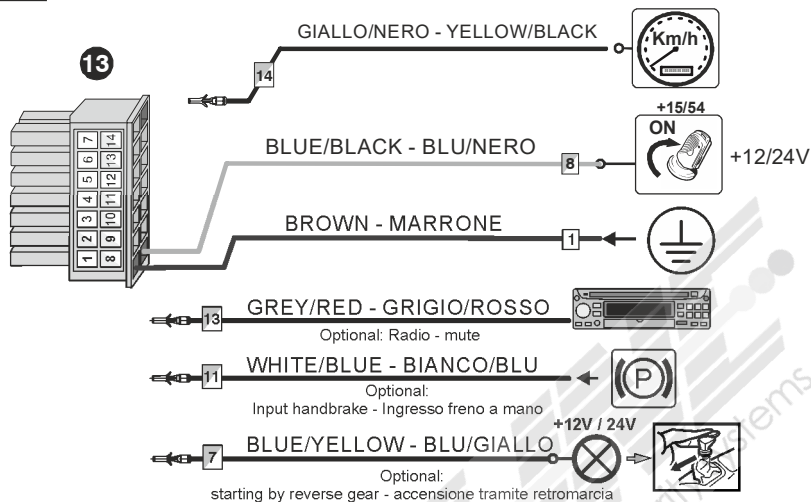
13

GIALLO/NERO - YELLOW/BLACK

14

Km/h

7 14
6 13
5 12
4 11
3 10
2 9
1 8

+15/54

ON

BLUE/BLACK - BLU/NERO

8

+12/24V

BROWN - MARRONE

1

GREY/RED - GRIGIO/ROSSO

13

Optional: Radio - mute

WHITE/BLUE - BIANCO/BLU

11

Optional:
Input handbrake - Ingresso freno a mano

+12V / 24V

BLUE/YELLOW - BLU/GIALLO

7

Optional:
starting by reverse gear - accensione tramite retromarcia